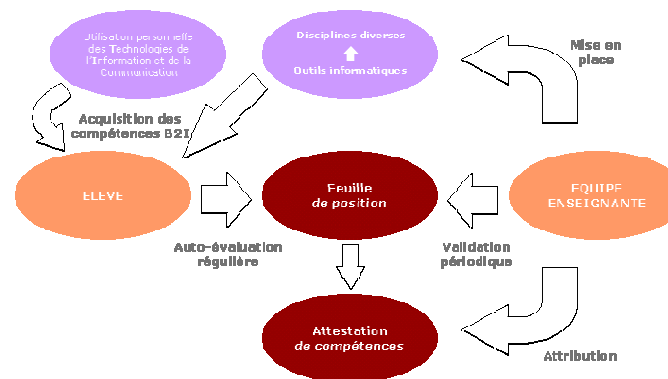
Utilisation personnelle des Technologies de l'Information et de la Communication

Disciplines diverses

Outils informatiques

Mise en place

Acquisition des compétences B2I

ELEVE

Feuille de position

EQUIPE ENSEIGNANTE

Auto-évaluation régulière

Validation périodique

Attestation de compétences

Attribution